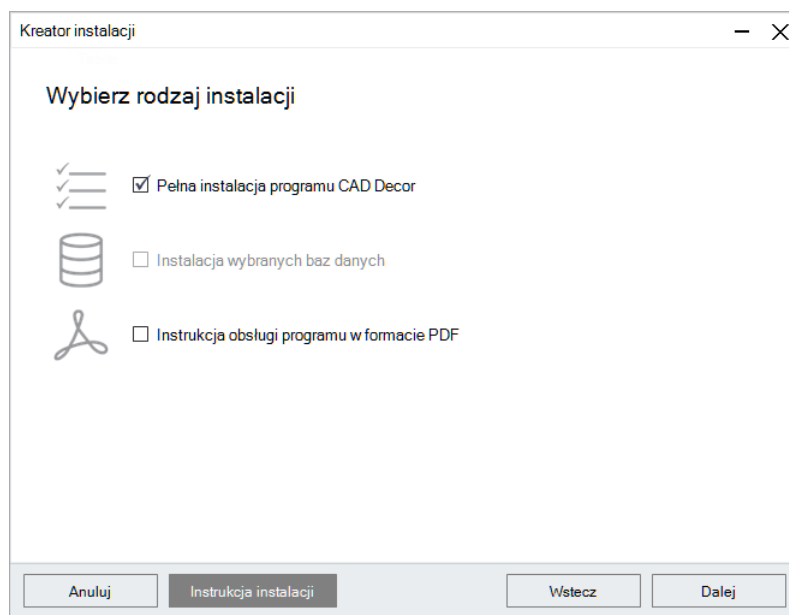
Kreator instalacji

Wybierz rodzaj instalacji

☑ Pełna instalacja programu CAD Decor

☐ Instalacja wybranych baz danych

☐ Instrukcja obsługi programu w formacie PDF

Anuluj | Instrukcja instalacji | Wstecz | Dalej